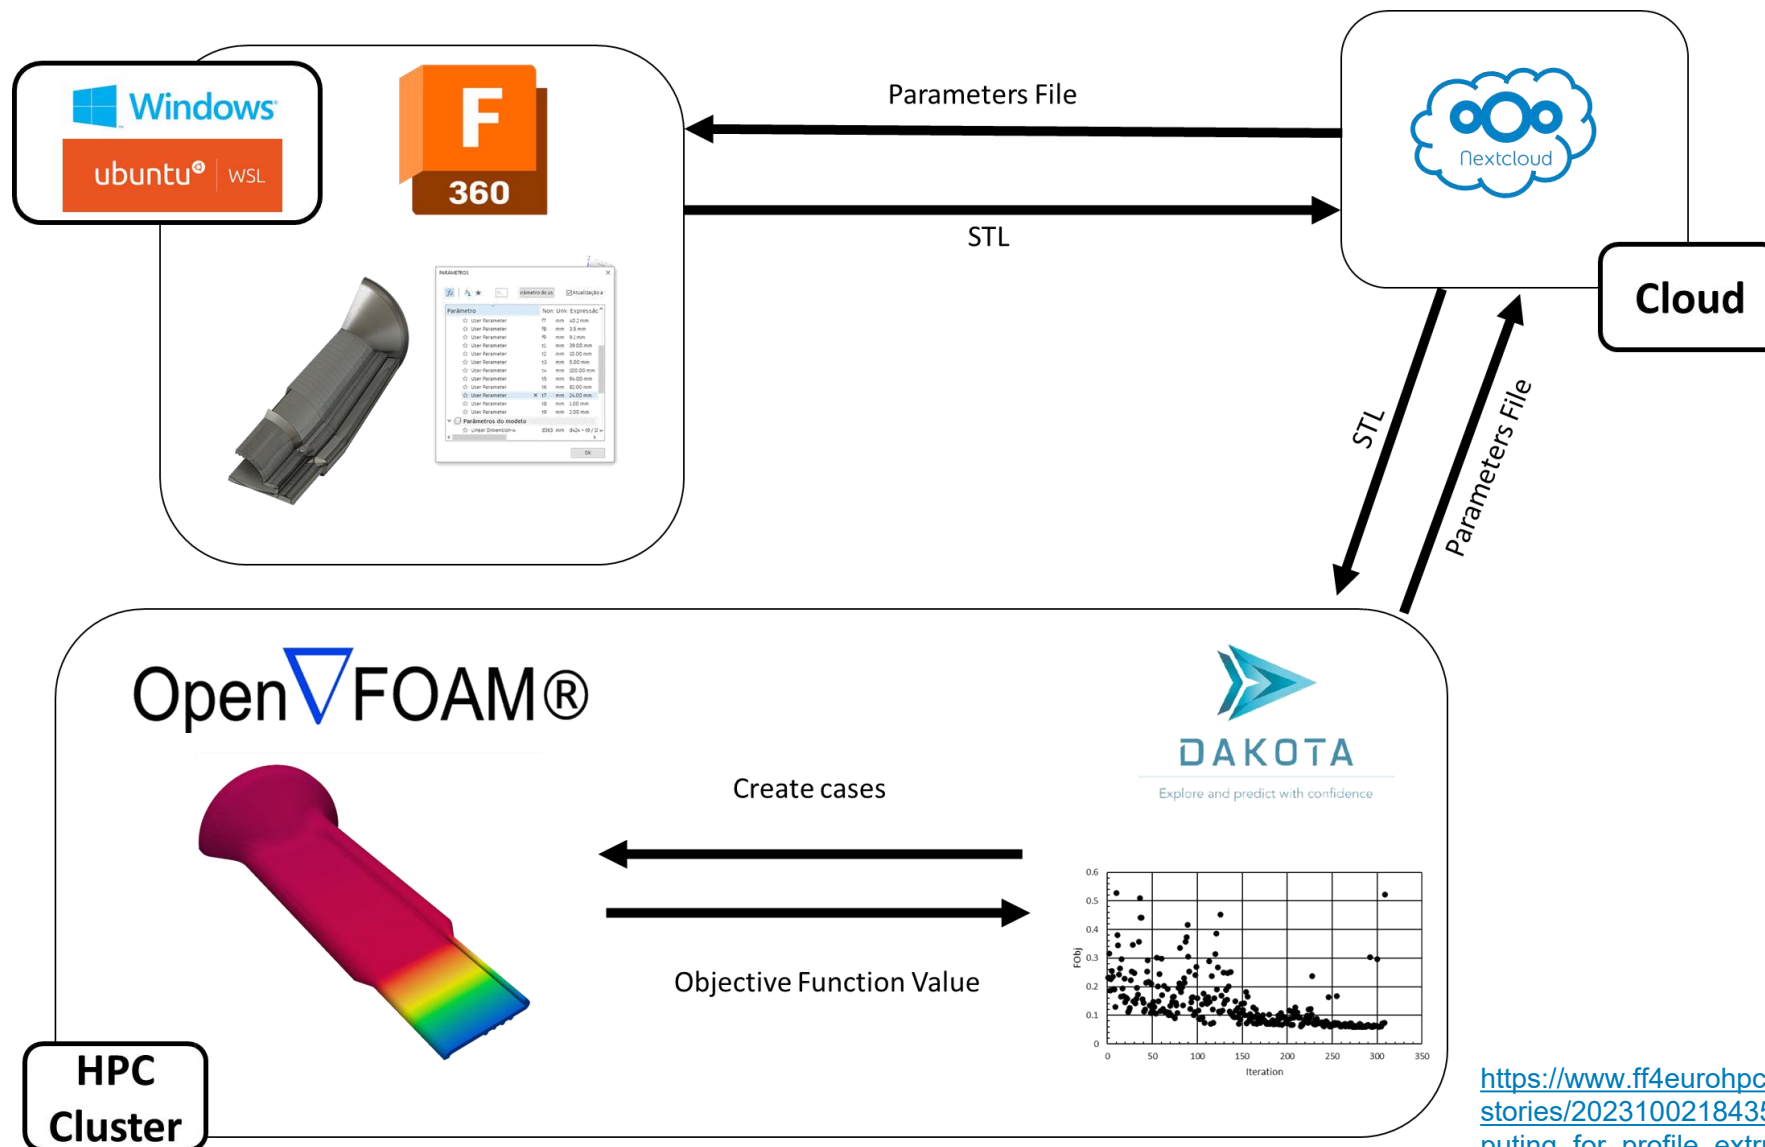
Windows
ubuntu® | WSL

F
360

PARÂMETROS
Parâmetro | Nom | Unid | Expressão
User Parameter | f7 | mm | 40.2 mm
User Parameter | f8 | mm | 3.5 mm
User Parameter | f9 | mm | 9.1 mm
User Parameter | t1 | mm | 39.00 mm
User Parameter | t2 | mm | 10.00 mm
User Parameter | t3 | mm | 5.00 mm
User Parameter | t4 | mm | 100.00 mm
User Parameter | t5 | mm | 94.00 mm
User Parameter | t6 | mm | 82.00 mm
User Parameter | t7 | mm | 24.00 mm
User Parameter | t8 | mm | 1.00 mm
User Parameter | t9 | mm | 2.00 mm
Parâmetros do modelo
OK

Parameters File

STL

Nextcloud

Cloud

STL

Parameters File

Open∇FOAM®

DAKOTA
Explore and predict with confidence

Create cases

Objective Function Value

0.6
0.5
0.4
0.3
0.2
0.1
0
FObj
0 50 100 150 200 250 300 350
Iteration

HPC
Cluster

https://www.ff4eurohpc
stories/202310021843
puting for profile extr